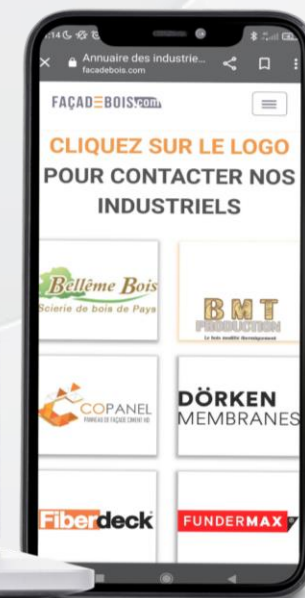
14
Annuaire des industrie...
facadebois.com

FAÇADEBOIS.com

CLIQUEZ SUR LE LOGO POUR CONTACTER NOS INDUSTRIELS

Bellême Bois
Scierie de bois de Pays

BMT PRODUCTION
Le bois modifié thermiquement

COPANEL
PANNEAUX DE FAÇADE CIMENT BOIS

DÖRKEN MEMBRANES

Fiberdeck

FUNDERMAX